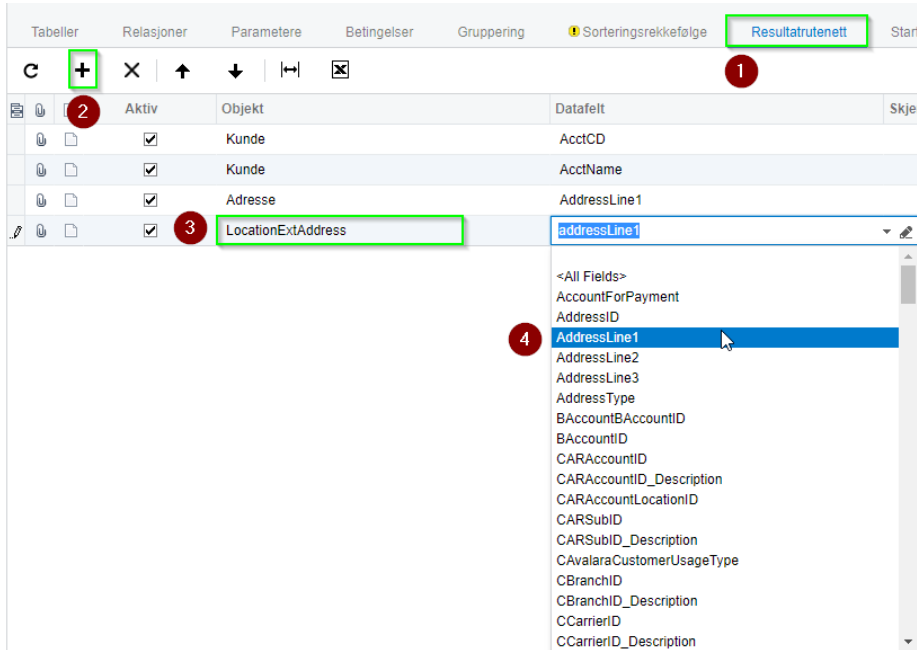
Tabeller Relasjoner Parametere Betingelser Gruppering Sorteringsrekkefølge Resultatrutenett Start

1

2

| Aktiv | Objekt | Datafelt | Skje |
|---|---|---|---|
| ☑ | Kunde | AcctCD | |
| ☑ | Kunde | AcctName | |
| ☑ | Adresse | AddressLine1 | |
| ☑ | LocationExtAddress | addressLine1 | |

3

4

<All Fields>
AccountForPayment
AddressID
AddressLine1
AddressLine2
AddressLine3
AddressType
BAccountBAccountID
BAccountID
CARAccountID
CARAccountID_Description
CARAccountLocationID
CARSubID
CARSubID_Description
CAvalaraCustomerUsageType
CBranchID
CBranchID_Description
CCarrierID
CCarrierID_Description